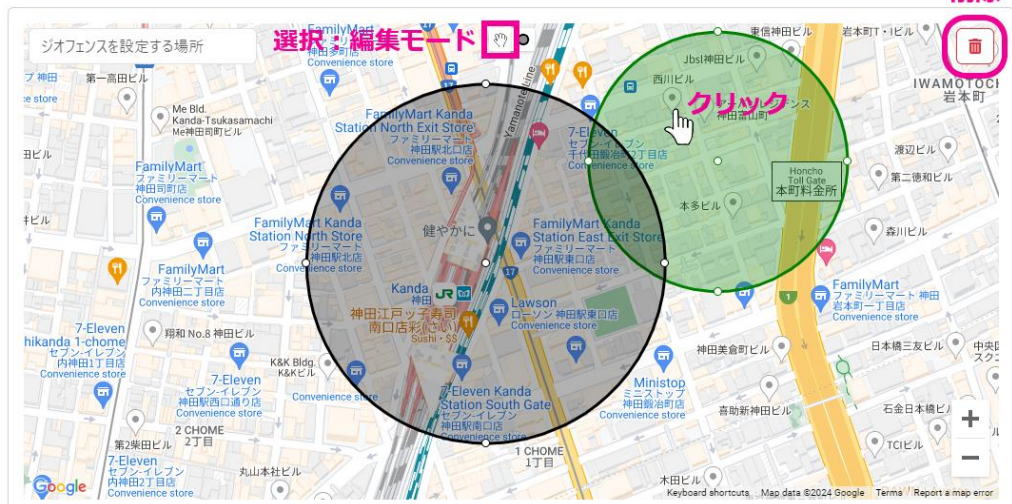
ジオフェンスを設定する場所

選択・編集モード

クリック

第一高田ビル
Me Bld. Kanda-Tsukasamachi
Me神田司町ビル
FamilyMart Kanda Station North Exit Store
ファミリーマート 神田駅北口店
Convenience store
7-Eleven セブン-イレブン 千代田神田2丁目店
Convenience store
Jbsl神田ビル
西川ビル
東信神田ビル
岩本町T・ビル
IWAMOTOCHO
岩本町
神田富山町
Honcho Toll Gate
本町料金所
渡辺ビル
第二徳和ビル
森川ビル
本多ビル
FamilyMart ファミリーマート 神田司町店
Convenience store
FamilyMart ファミリーマート 神田二丁目店
Convenience store
健やかに
FamilyMart Kanda Station North Store
ファミリーマート 神田駅北店
Convenience store
FamilyMart Kanda Station East Exit Store
ファミリーマート 神田駅東口店
Convenience store
FamilyMart ファミリーマート 神田 岩本町一丁目店
Convenience store
Kanda
神田江戸ッ子寿司 南口店彩(いろどり)
Sushi · $$
Lawson ローソン 神田駅東口店
Convenience store
翔和 No.8 神田ビル
K&K Bldg. K&Kビル
7-Eleven セブン-イレブン 神田駅西口通り店
Convenience store
7-Eleven Kanda Station South Gate
セブン-イレブン 神田駅南口店
Convenience store
Ministop ミニストップ 神田駅東口店
Convenience store
神田美倉町ビル
日本橋三光ビル
喜助新神田ビル
石金日本橋ビル
TCIビル
7-Eleven hikanda 1-chome
セブン-イレブン 内神田1丁目店
Convenience store
2 CHOME 2丁目
第2柴田ビル
7-Eleven セブン-イレブン 内神田2丁目店
Convenience store
丸山本店ビル
1 CHOME 1丁目
木田ビル
中央
Yamanote Line
Google
Keyboard shortcuts Map data ©2024 Google Terms Report a map error